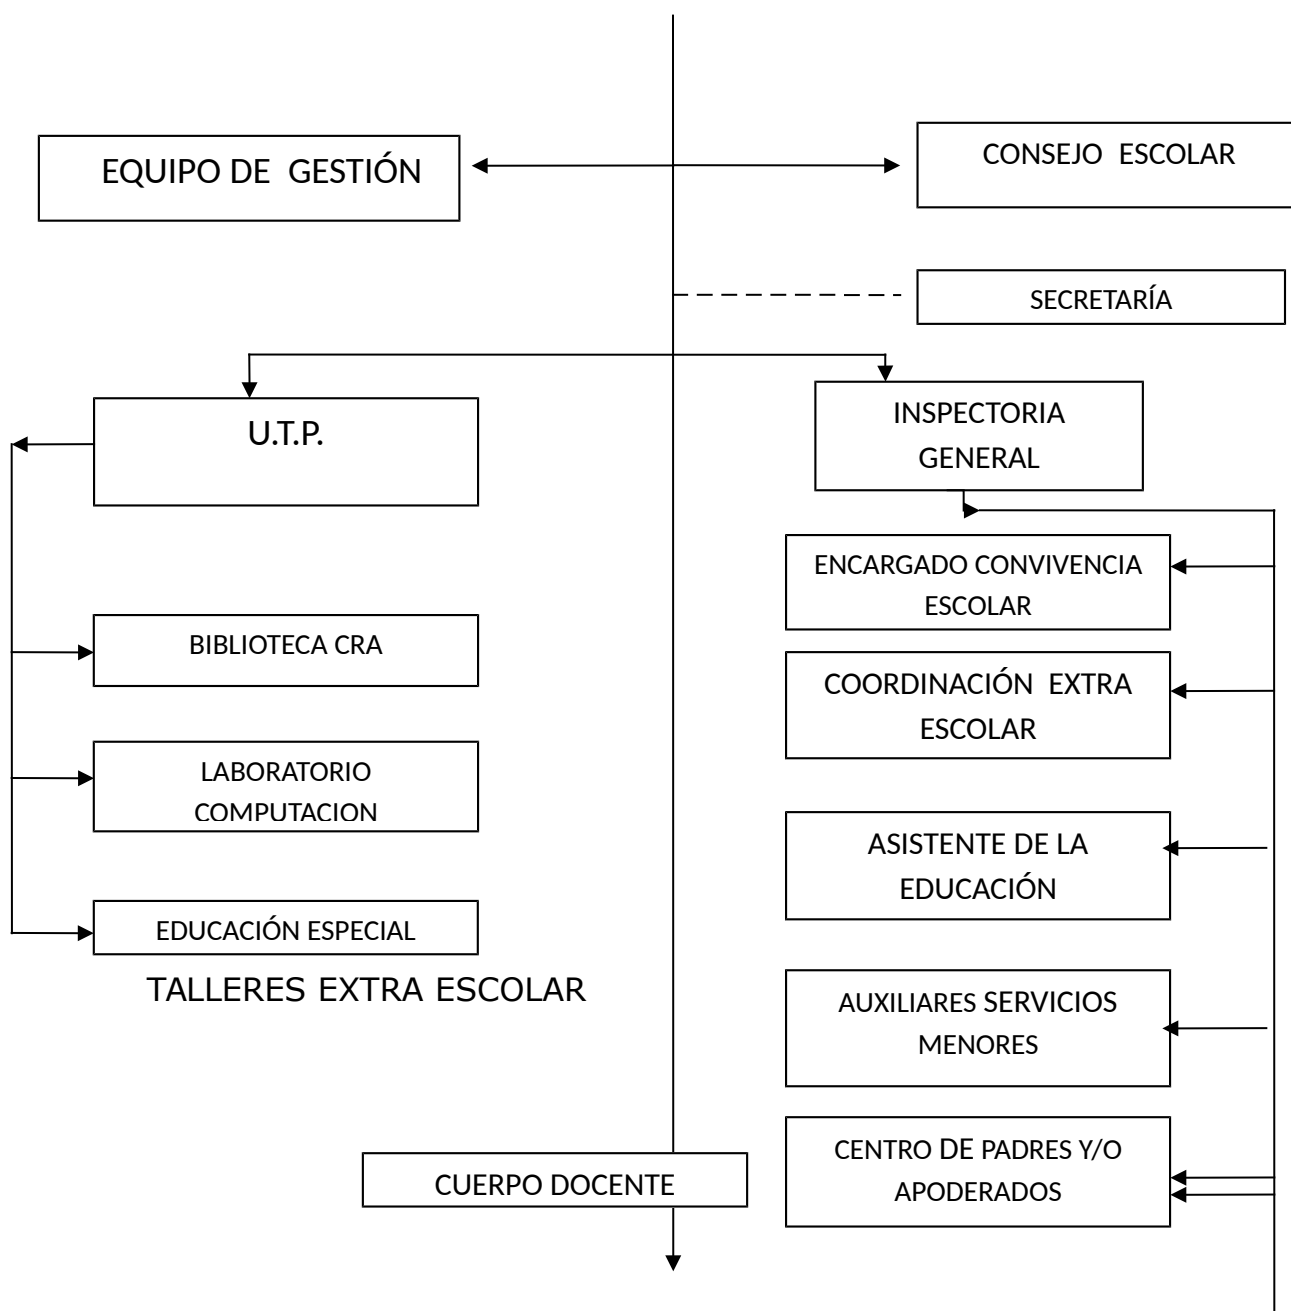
EQUIPO DE GESTIÓN

CONSEJO ESCOLAR

SECRETARÍA

U.T.P.

INSPECTORIA GENERAL

ENCARGADO CONVIVENCIA ESCOLAR

BIBLIOTECA CRA

COORDINACIÓN EXTRA ESCOLAR

LABORATORIO COMPUTACION

ASISTENTE DE LA EDUCACIÓN

EDUCACIÓN ESPECIAL

TALLERES EXTRA ESCOLAR

AUXILIARES SERVICIOS MENORES

CENTRO DE PADRES Y/O APODERADOS

CUERPO DOCENTE